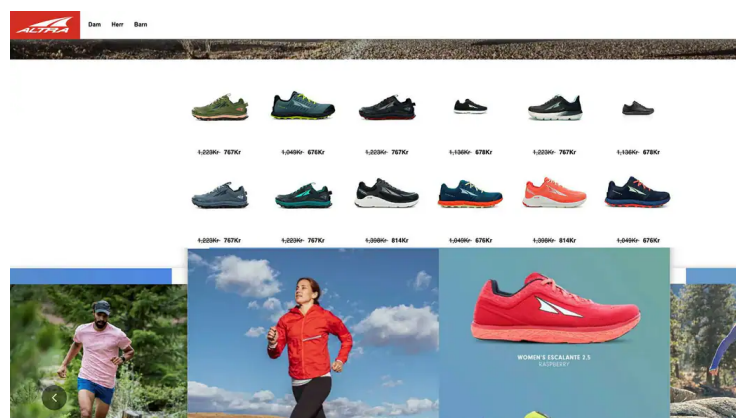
ALTRA

Dam Herr Barn

~~1,223Kr~~ 767Kr
~~1,049Kr~~ 676Kr
~~1,223Kr~~ 767Kr
~~1,136Kr~~ 678Kr
~~1,223Kr~~ 767Kr
~~1,136Kr~~ 678Kr

~~1,223Kr~~ 767Kr
~~1,223Kr~~ 767Kr
~~1,398Kr~~ 814Kr
~~1,049Kr~~ 676Kr
~~1,398Kr~~ 814Kr
~~1,049Kr~~ 676Kr

WOMEN'S ESCALANTE 2.5
RASPBERRY